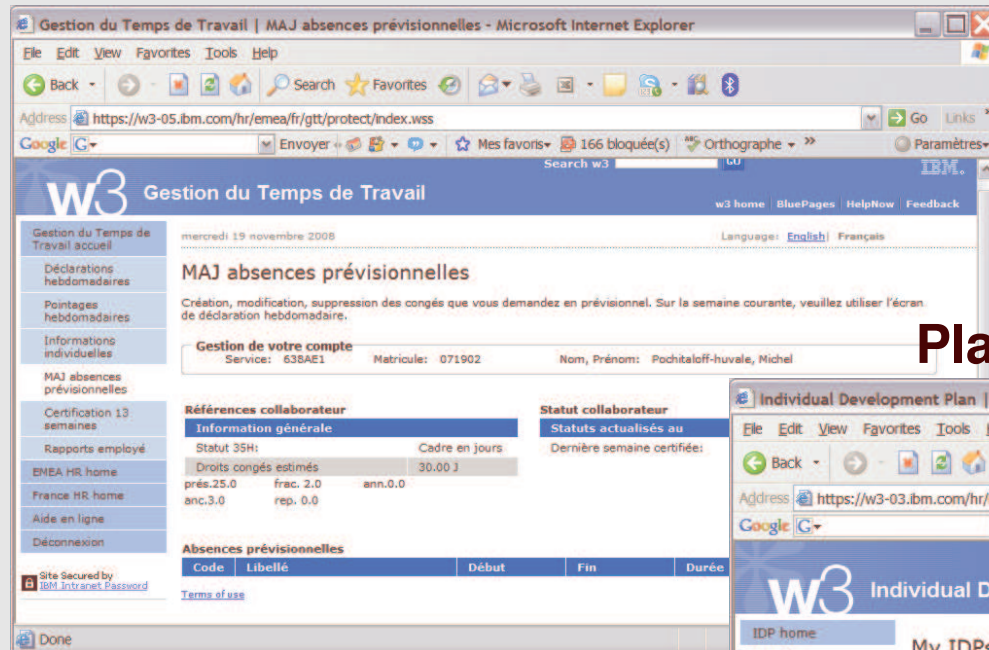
Gestion du Temps de Travail | MAJ absences prévisionnelles - Microsoft Internet Explorer

File Edit View Favorites Tools Help

Back Search Favorites

Address https://w3-05.ibm.com/hr/emea/fr/gtt/protect/index.wss Go Links

Google G- Envoyer Mes favoris 166 bloquée(s) Orthographe Paramètres

Search w3 Go IBM.

w3 Gestion du Temps de Travail

w3 home | BluePages | HelpNow | Feedback

Gestion du Temps de Travail accueil
Déclarations hebdomadaires
Pointages hebdomadaires
Informations individuelles
MAJ absences prévisionnelles
Certification 13 semaines
Rapports employé
EMEA HR home
France HR home
Aide en ligne
Déconnexion

Site Secured by IBM Intranet Password

mercredi 19 novembre 2008

Language: English | Français

MAJ absences prévisionnelles

Création, modification, suppression des congés que vous demandez en prévisionnel. Sur la semaine courante, veuillez utiliser l'écran de déclaration hebdomadaire.

Gestion de votre compte
Service: 638AE1 Matricule: 071902 Nom, Prénom: Pochitaloff-huvale, Michel

Références collaborateur
Information générale
Statut 35H: Cadre en jours
Droits congés estimés 30.00 J
prés.25.0 frac. 2.0 ann.0.0
anc.3.0 rep. 0.0

Statut collaborateur
Statuts actualisés au
Dernière semaine certifiée:

Absences prévisionnelles
| Code | Libellé | Début | Fin | Durée |
|---|---|---|---|---|

Terms of use

Done

Pla

Individual Development Plan |

File Edit View Favorites Tools

Back

Address https://w3-03.ibm.com/hr/

Google G-

w3 Individual D

IDP home

My IDPs